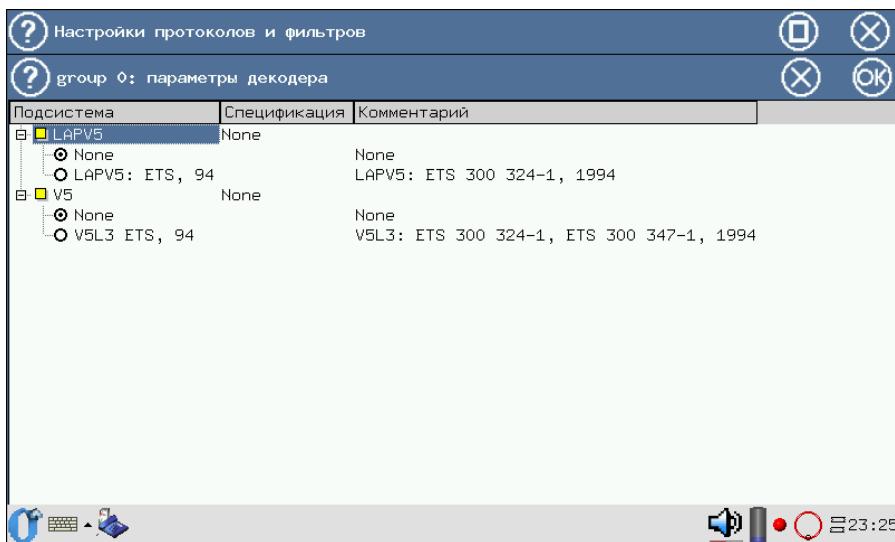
Настройки протоколов и фильтров

group 0: параметры декодера

| Подсистема | Спецификация | Комментарий |
|---|---|---|
| LAPV5 | None | |
| None | | None |
| LAPV5: ETS, 94 | | LAPV5: ETS 300 324-1, 1994 |
| V5 | None | |
| None | | None |
| V5L3 ETS, 94 | | V5L3: ETS 300 324-1, ETS 300 347-1, 1994 |

23:25